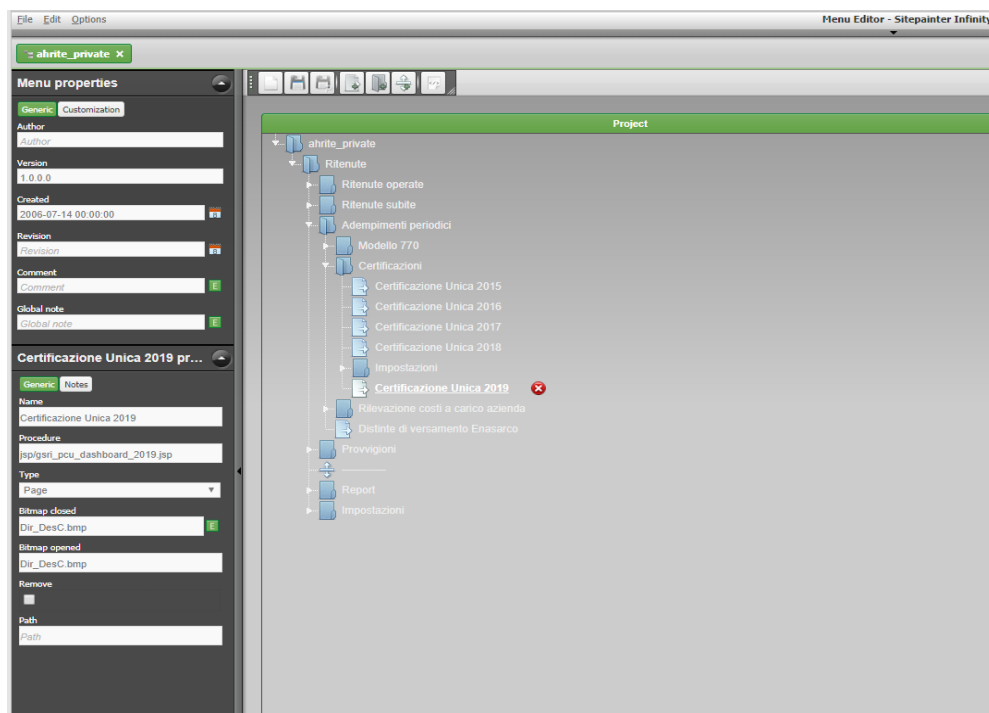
File Edit Options

Menu Editor - Sitepainter Infinity

ahrite_private ×

Menu properties

Generic Customization

Author

Author

Version

1.0.0.0

Created

2006-07-14 00:00:00

Revision

Revision

Comment

Comment

E

Global note

Global note

E

Certificazione Unica 2019 pr...

Generic Notes

Name

Certificazione Unica 2019

Procedure

jsp/gsri_pcu_dashboard_2019.jsp

Type

Page

Bitmap closed

Dir_DesC.bmp

E

Bitmap opened

Dir_DesC.bmp

Remove

Path

Path

Project

ahrite_private
Ritenute
Ritenute operate
Ritenute subite
Adempimenti periodici
Modello 770
Certificazioni
Certificazione Unica 2015
Certificazione Unica 2016
Certificazione Unica 2017
Certificazione Unica 2018
Impostazioni
Certificazione Unica 2019
Rilevazione costi a carico azienda
Distinte di versamento Enasarco
Provvigioni
Report
Impostazioni